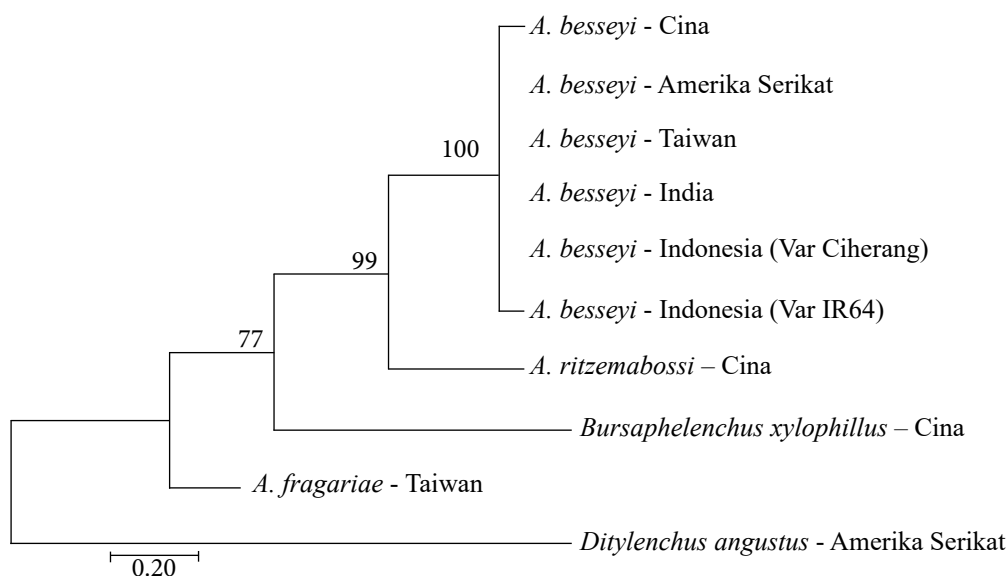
A. besseyi - Cina

A. besseyi - Amerika Serikat

A. besseyi - Taiwan

A. besseyi - India

A. besseyi - Indonesia (Var Ciherang)

A. besseyi - Indonesia (Var IR64)

100

99

77

A. ritzemabossi – Cina

Bursaphelenchus xylophillus – Cina

A. fragariae - Taiwan

Ditylenchus angustus - Amerika Serikat

0.20